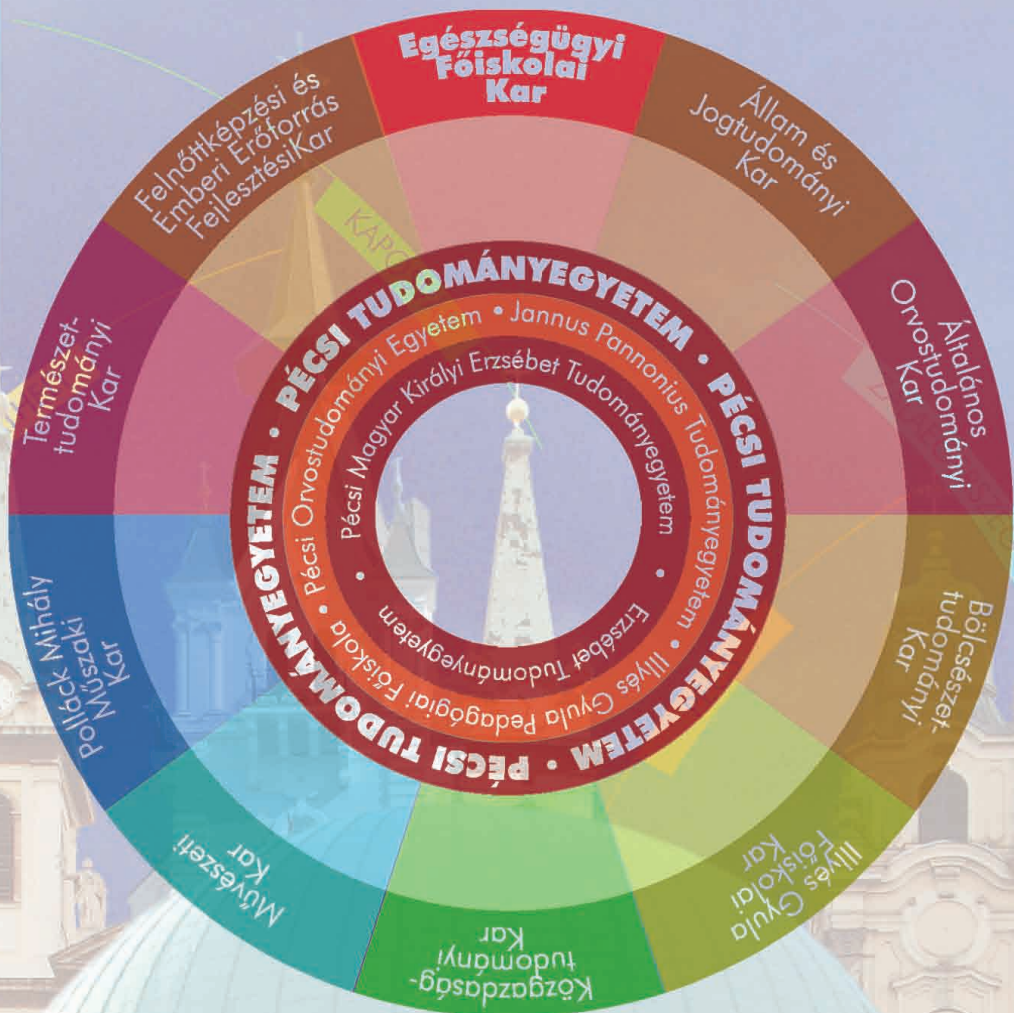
Egészségügyi Főiskolai Kar

Állam és Jogtudományi Kar

Általános Orvostudományi Kar

Bölcsészettudományi Kar

Illyés Gyula Főiskolai Kar

Közgazdaságtudományi Kar

Művészeti Kar

Pollack Mihály Műszaki Kar

Természettudományi Kar

Felnőttképzési és Emberi Erőforrás FejlesztésiKar

PÉCSI TUDOMÁNYEGYETEM • PÉCSI TUDOMÁNYEGYETEM • PÉCSI TUDOMÁNYEGYETEM •

Pécsi Orvostudományi Egyetem • Jannus Pannonius Tudományegyetem • Illyés Gyula Pedagógiai Főiskola

Pécsi Magyar Királyi Erzsébet Tudományegyetem • Erzsébet Tudományegyetem •